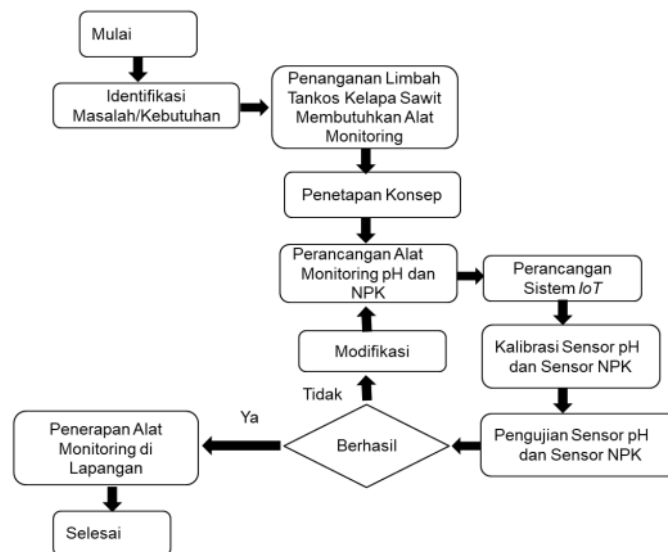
Mulai

Identifikasi Masalah/Kebutuhan

Penanganan Limbah Tankos Kelapa Sawit Membutuhkan Alat Monitoring

Penetapan Konsep

Perancangan Alat Monitoring pH dan NPK

Perancangan Sistem *IoT*

Kalibrasi Sensor pH dan Sensor NPK

Pengujian Sensor pH dan Sensor NPK

Berhasil

Tidak

Modifikasi

Ya

Penerapan Alat Monitoring di Lapangan

Selesai